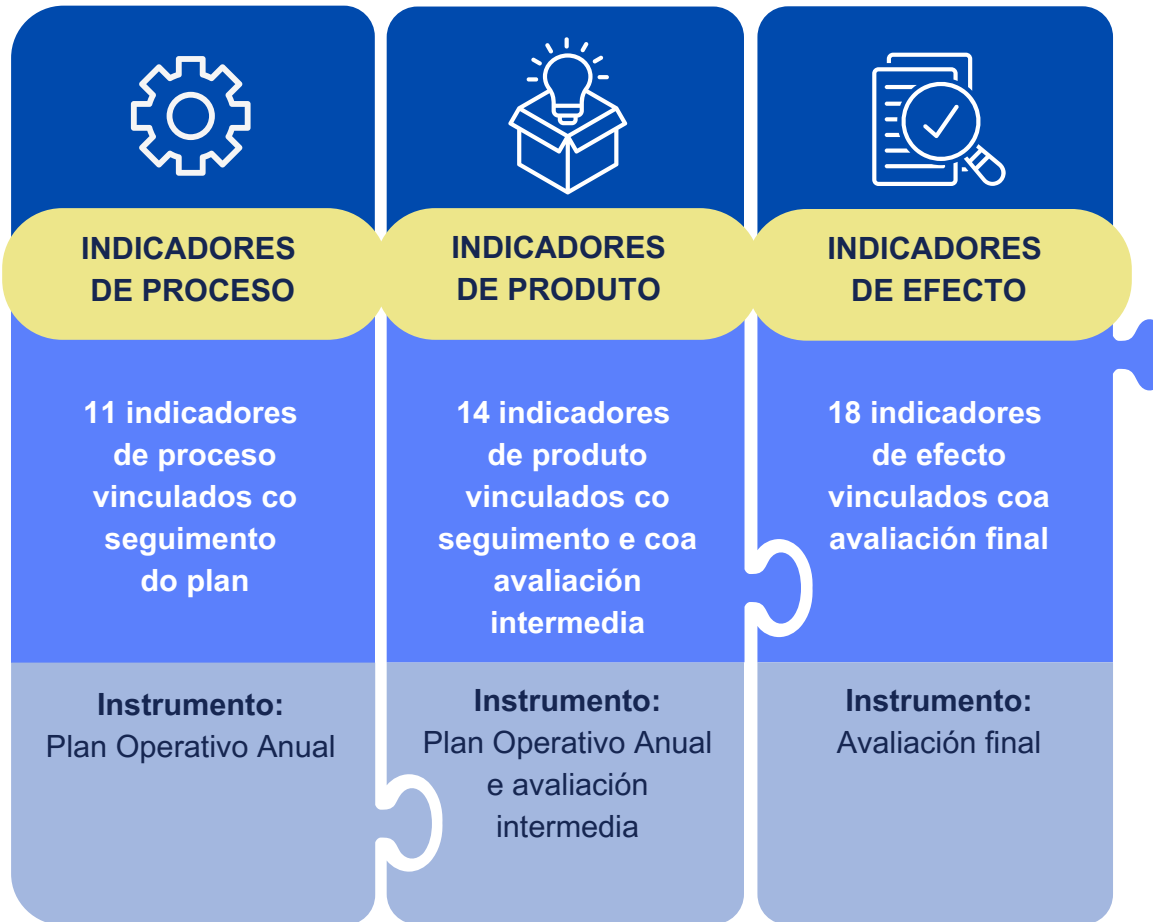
INDICADORES DE PROCESO

11 indicadores de proceso vinculados co seguimento do plan

Instrumento:
Plan Operativo Anual

INDICADORES DE PRODUTO

14 indicadores de produto vinculados co seguimento e coa avaliación intermedia

Instrumento:
Plan Operativo Anual e avaliación intermedia

INDICADORES DE EFECTO

18 indicadores de efecto vinculados coa avaliación final

Instrumento:
Avaliación final